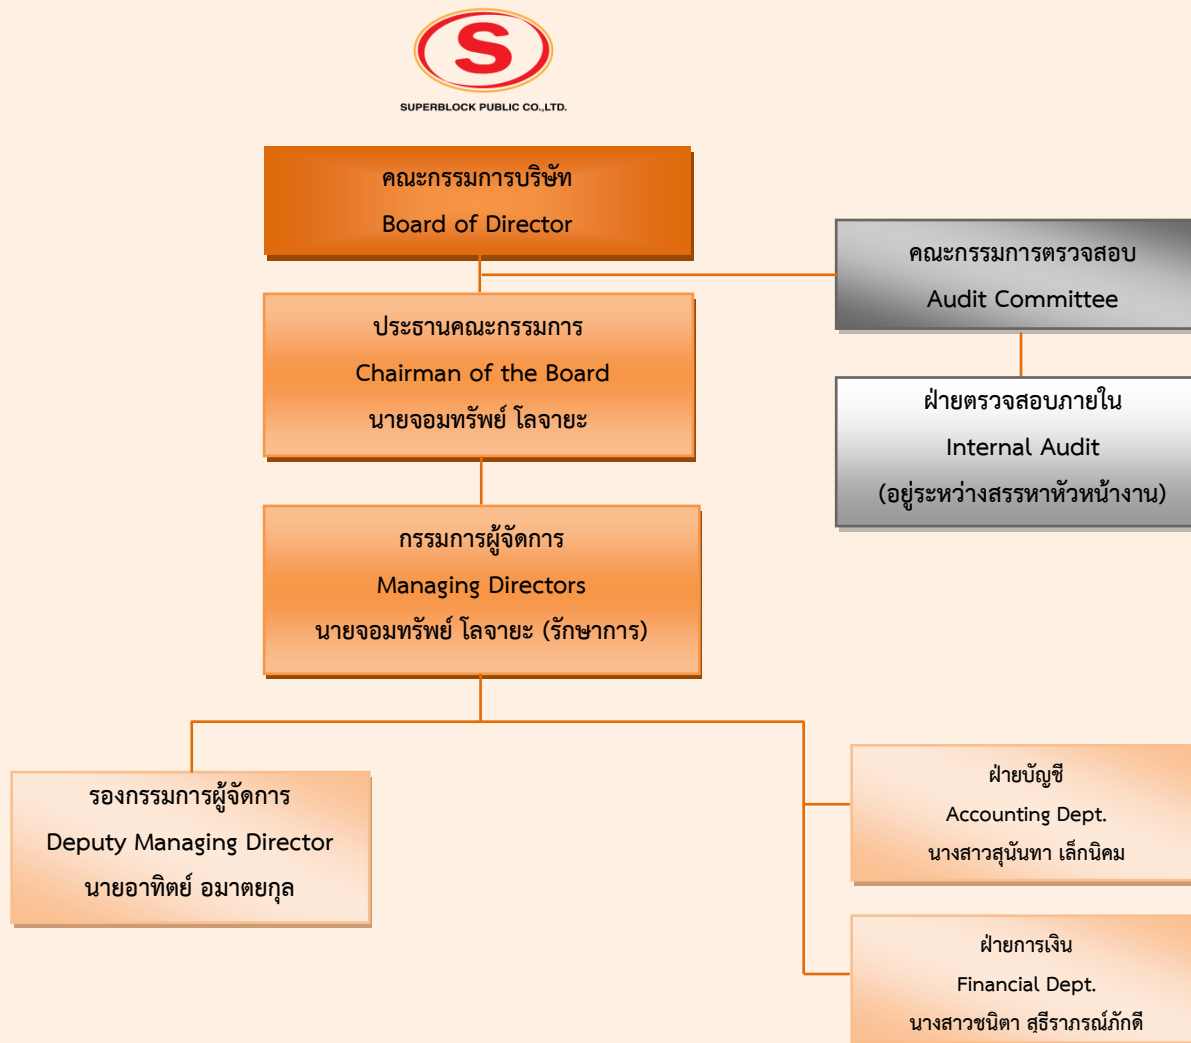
S
SUPERBLOCK PUBLIC CO.,LTD.

คณะกรรมการบริษัท
Board of Director

คณะกรรมการตรวจสอบ
Audit Committee

ประธานคณะกรรมการ
Chairman of the Board
นายจอมทรัพย์ โลจายะ

ฝ่ายตรวจสอบภายใน
Internal Audit
(อยู่ระหว่างสรรหาหัวหน้างาน)

กรรมการผู้จัดการ
Managing Directors
นายจอมทรัพย์ โลจายะ (รักษาการ)

รองกรรมการผู้จัดการ
Deputy Managing Director
นายอาทิตย์ อมาตยกุล

ฝ่ายบัญชี
Accounting Dept.
นางสาวสุนันทา เล็กนิคม

ฝ่ายการเงิน
Financial Dept.
นางสาวชนิตา สุธีราภรณ์ภักดี